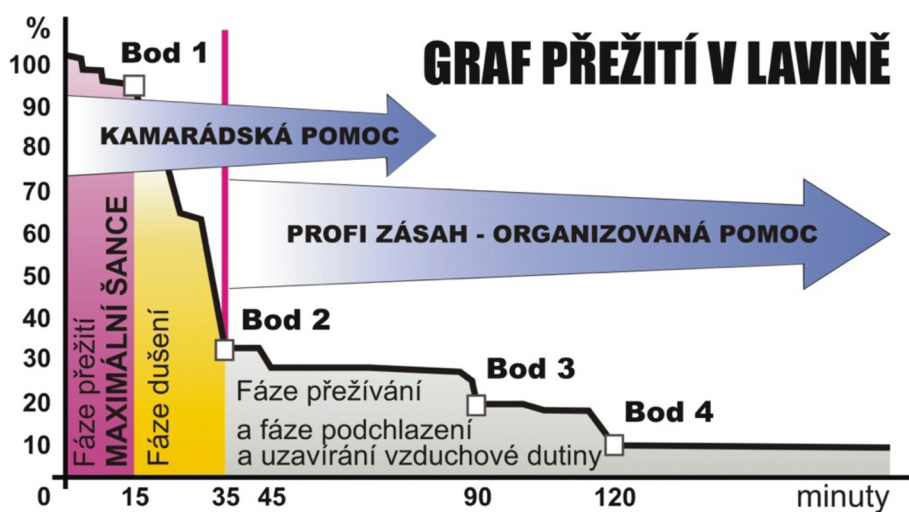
GRAF PŘEŽITÍ V LAVINĚ

%
100
90
80
70
60
50
40
30
20
10
0

Bod 1

KAMARÁDSKÁ POMOC

PROFI ZÁSAH - ORGANIZOVANÁ POMOC

Fáze přežití MAXIMÁLNÍ ŠANCE

Fáze dušení

Bod 2

Bod 3

Fáze přežívání a fáze podchlazení a uzavírání vzduchové dutiny

Bod 4

15 35 45 90 120 minuty